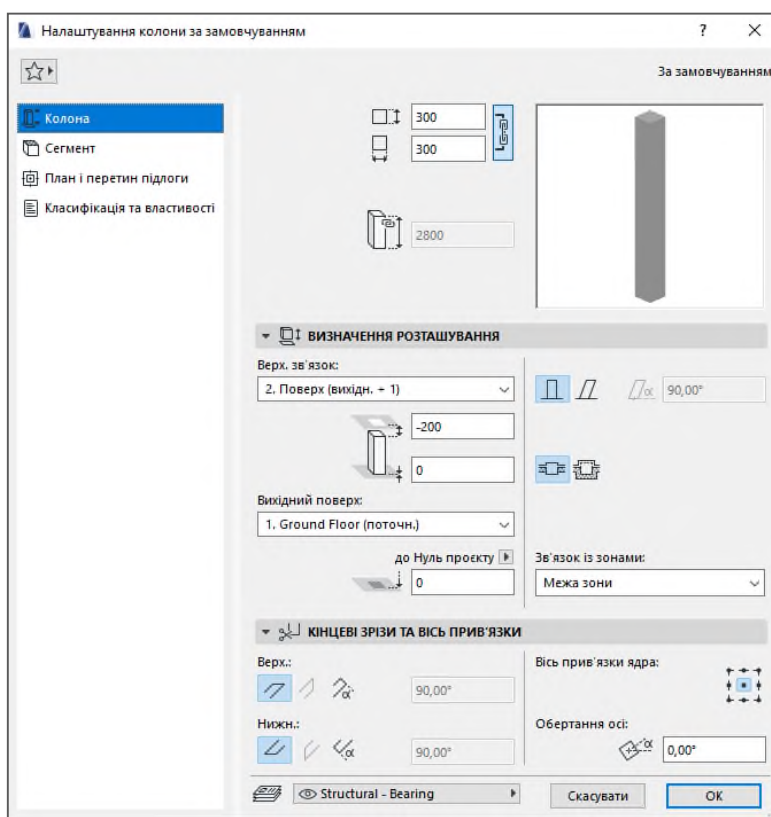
Налаштування колони за замовчуванням

?

За замовчуванням

Колона
Сегмент
План і перетин підлоги
Класифікація та властивості

300
300

2800

ВИЗНАЧЕННЯ РОЗТАШУВАННЯ

Верх. зв'язок:
2. Поверх (вихідн. + 1)

-200

0

Вихідний поверх:
1. Ground Floor (поточн.)

до Нуль проєкту

0

90,00°

Зв'язок із зонами:
Межа зони

КІНЦЕВІ ЗРІЗИ ТА ВІСЬ ПРИВ'ЯЗКИ

Верх.:
90,00°

Нижн.:
90,00°

Вісь прив'язки ядра:

Обертання осі:
0,00°

Structural - Bearing

Скасувати
OK